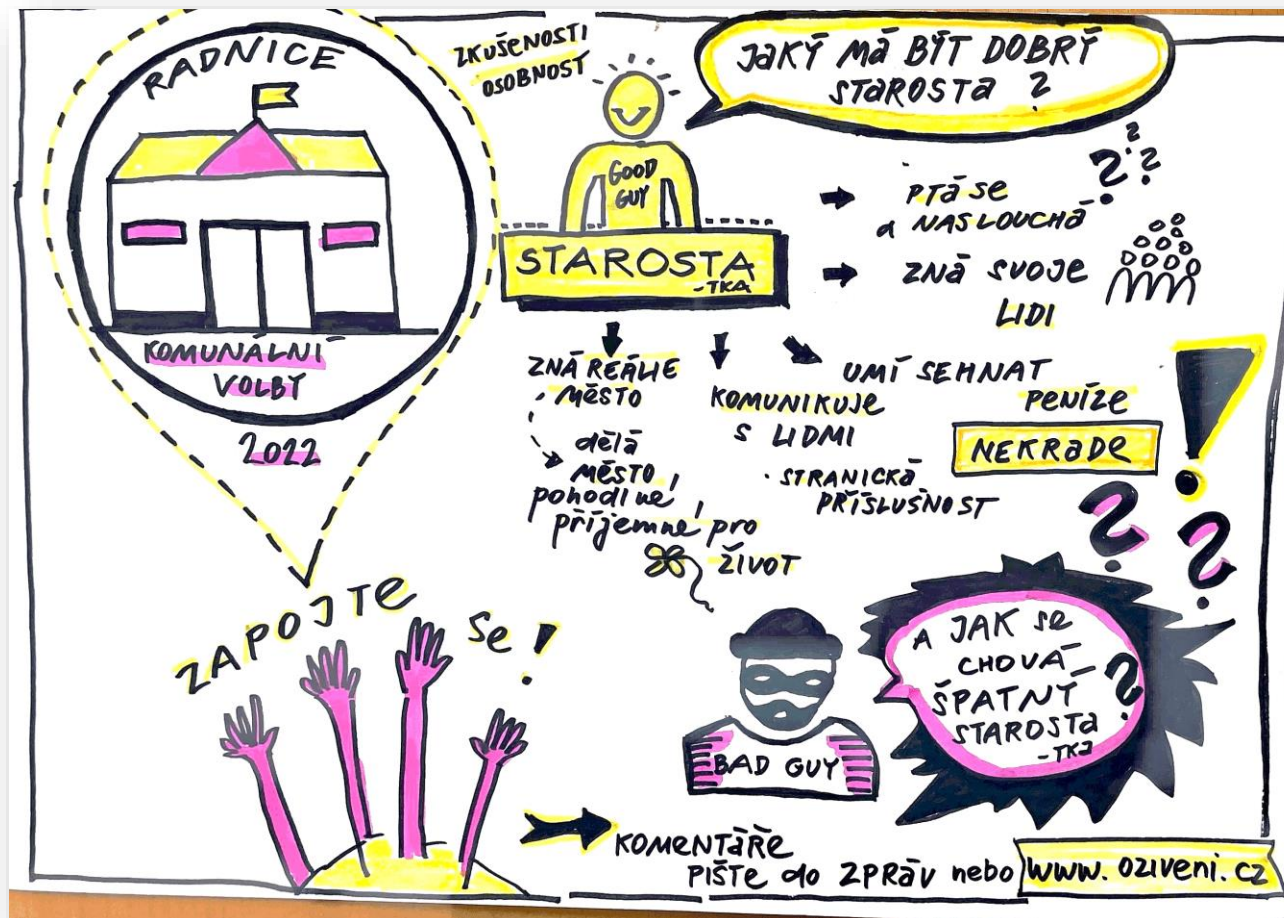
RADNICE

KOMUNÁLNÍ VOLBY

2022

ZKUŠENOSTI
OSOBNOST

GOOD GUY

STAROSTA -TKA

JAKÝ MÁ BÝT DOBRÝ STAROSTA ?

PTÁ SE A NASLOUCHÁ

ZNÁ SVOJE LIDI

ZNÁ REÁLIE MĚSTO

dělá MĚSTO pohodlné příjemné pro ŽIVOT

KOMUNIKUJE S LIDMI

STRANICKÁ PŘÍSLUŠNOST

UMÍ SEHNAT PENÍZE

NEKRADE

ZAPOJTE SE !

BAD GUY

A JAK SE CHOVÁ ŠPATNÝ STAROSTA -TKA ?

KOMENTÁŘE PIŠTE DO ZPRÁV NEBO www.oziveni.cz